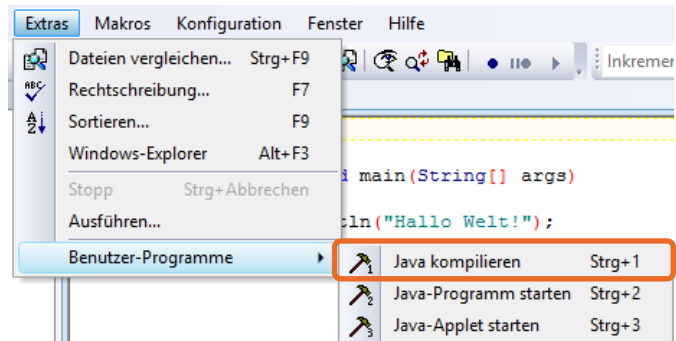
Extras Makros Konfiguration Fenster Hilfe

Inkremen

Dateien vergleichen... Strg+F9
Rechtschreibung... F7
Sortieren... F9
Windows-Explorer Alt+F3
Stopp Strg+Abbrechen
Ausführen...
Benutzer-Programme

d main(String[] args)

tln("Hallo Welt!");

Java kompilieren Strg+1
Java-Programm starten Strg+2
Java-Applet starten Strg+3